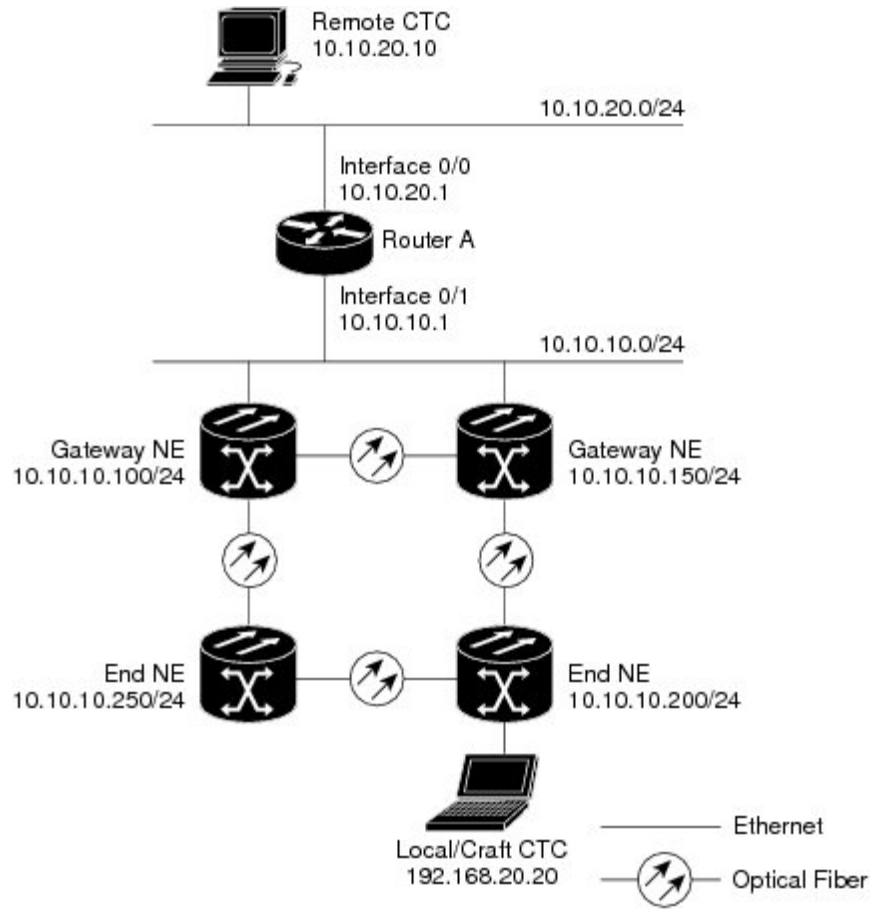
Remote CTC
10.10.20.10

10.10.20.0/24

Interface 0/0
10.10.20.1

Router A

Interface 0/1
10.10.10.1

10.10.10.0/24

Gateway NE
10.10.10.100/24

Gateway NE
10.10.10.150/24

End NE
10.10.10.250/24

End NE
10.10.10.200/24

Local/Craft CTC
192.168.20.20

Ethernet

Optical Fiber